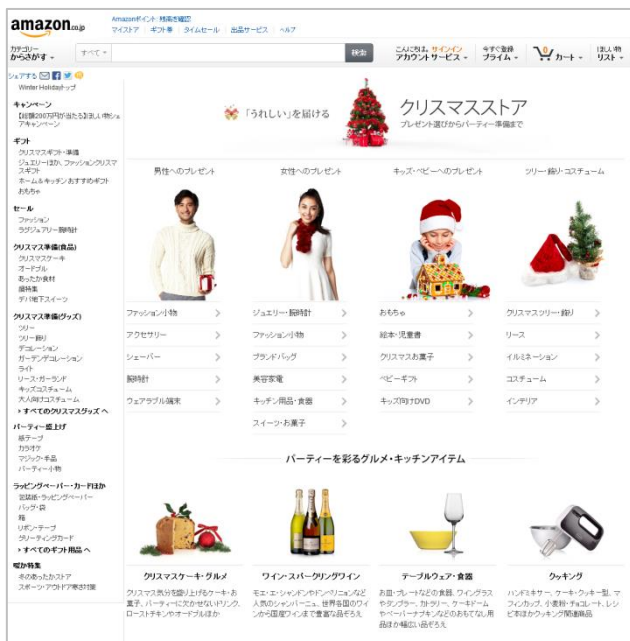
amazon.co.jp

Amazonポイント: 残高を確認
マイストア | ギフト券 | タイムセール | 出品サービス | ヘルプ

カテゴリー
からさがす
すべて
検索
こんにちは。サインイン
アカウントサービス
今すぐ登録
プライム
カート
ほしい物
リスト

シェアする

Winter Holidayトップ

キャンペーン
【総額200万円分が当たる】ほしい物リスト キャンペーン

ギフト
クリスマスギフト・準備
ジュエリーほか、ファッションクリスマスギフト
ホーム＆キッチン おすすめギフト
おもちゃ

セール
ファッション
ラグジュアリー腕時計

クリスマス準備(食品)
クリスマスケーキ
オードブル
取り寄せ食材
ケーキ
デパ地下スイーツ

クリスマス準備(グッズ)
ツリー
ツリー飾り
デコレーション
ガーデンデコレーション
ライト
リース・ガーランド
キッズコスチューム
大人向けコスチューム
› すべてのクリスマスグッズへ

パーティー盛上げ
紙テープ
カラオケ
マジック・手品
パーティー小物

ラッピングペーパー・カードほか
包装紙・ラッピングペーパー
バッグ・袋
箱
リボン・テープ
グリーティングカード
› すべてのギフト用品へ

暖か特集
冬のあったかストア
スポーツ・アウトドア寒さ対策

「うれしい」を届ける
クリスマスストア
プレゼント選びからパーティー準備まで

男性へのプレゼント
ファッション小物
アクセサリー
シェーバー
腕時計
ウェアラブル端末

女性へのプレゼント
ジュエリー・腕時計
ファッション小物
ブランドバッグ
美容家電
キッチン用品・食器
スイーツ・お菓子

キッズ・ベビーへのプレゼント
おもちゃ
絵本・児童書
クリスマスお菓子
ベビーギフト
キッズ向けDVD

ツリー・飾り・コスチューム
クリスマスツリー・飾り
リース
イルミネーション
コスチューム
インテリア

パーティーを彩るグルメ・キッチンアイテム

クリスマスケーキ・グルメ
クリスマス気分を盛り上げるケーキ・お菓子、パーティーに欠かせないドリンク、ローストチキンやオードブルほか

ワイン・スパークリングワイン
モエ・エ・シャンドンやドンペリニヨンなど人気のシャンパーニュ、世界各国のワインから国産ワインまで豊富な品ぞろえ

テーブルウェア・食器
お皿・プレートなどの食器、ワイングラスやタンブラー、カトラリー、ケーキサーバーやペーパーナプキンなどのおもてなし用品まで幅広い品ぞろえ

クッキング
ハンドミキサー、ケーキ・クッキー型、マフィンカップ、小麦粉・チョコレート、レシピ本ほかクッキング関連商品